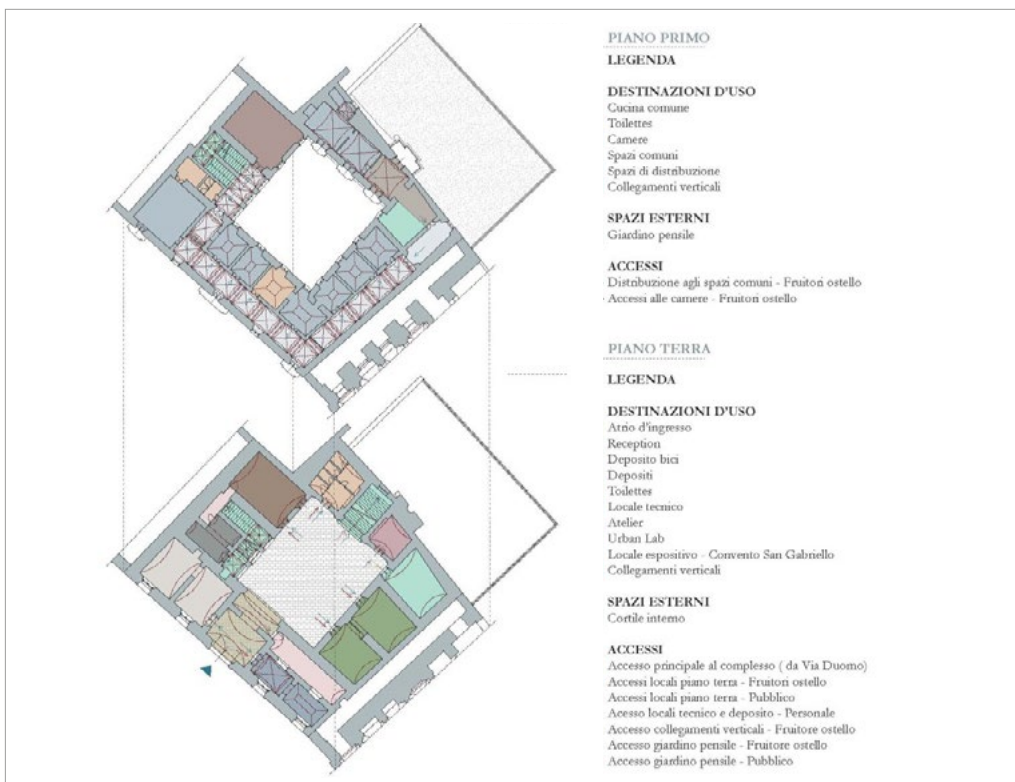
PIANO PRIMO
LEGENDA

DESTINAZIONI D'USO
Cucina comune
Toilettes
Camere
Spazi comuni
Spazi di distribuzione
Collegamenti verticali

SPAZI ESTERNI
Giardino pensile

ACCESSI
Distribuzione agli spazi comuni - Fruitori ostello
Accessi alle camere - Fruitori ostello

PIANO TERRA
LEGENDA

DESTINAZIONI D'USO
Atrio d'ingresso
Reception
Deposito bici
Depositi
Toilettes
Locale tecnico
Atelier
Urban Lab
Locale espositivo - Convento San Gabriello
Collegamenti verticali

SPAZI ESTERNI
Cortile interno

ACCESSI
Accesso principale al complesso ( da Via Duomo)
Accessi locali piano terra - Fruitori ostello
Accessi locali piano terra - Pubblico
Acesso locali tecnico e deposito - Personale
Accesso collegamenti verticali - Fruitore ostello
Accesso giardino pensile - Fruitore ostello
Accesso giardino pensile - Pubblico